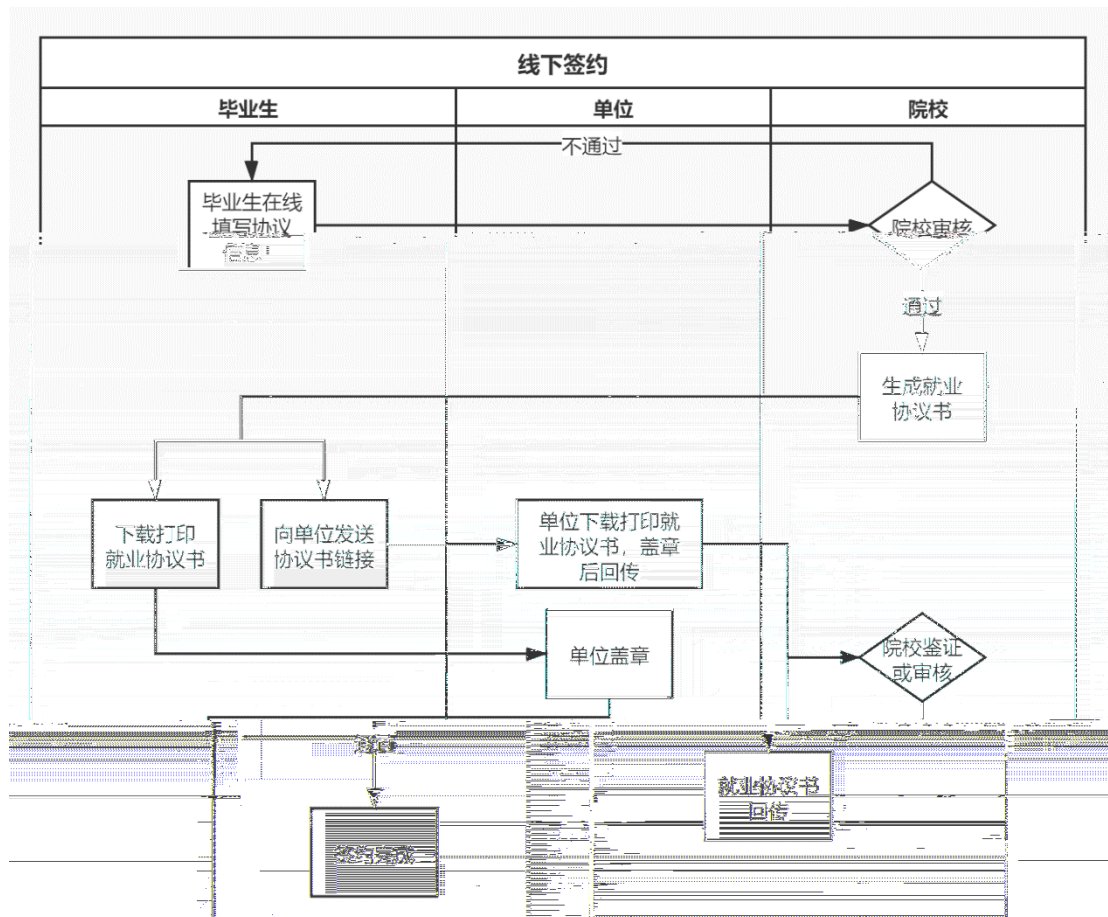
线下签约

毕业生

单位

院校

不通过

毕业生在线填写协议信息

院校审核

通过

生成就业协议书

下载打印就业协议书

向单位发送协议书链接

单位下载打印就业协议书，盖章后回传

单位盖章

院校鉴证或审核

通过

签约完成

就业协议书回传